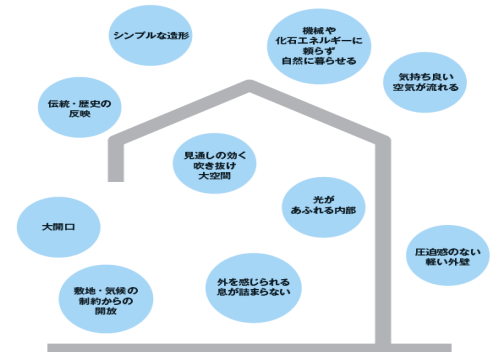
シンプルな造形

機械や
化石エネルギーに
頼らず
自然に暮らせる

気持ち良い
空気が流れる

伝統・歴史の
反映

見通しの効く
吹き抜け
大空間

光が
あふれる内部

大開口

圧迫感のない
軽い外壁

敷地・気候の
制約からの
開放

外を感じられる
息が詰まらない